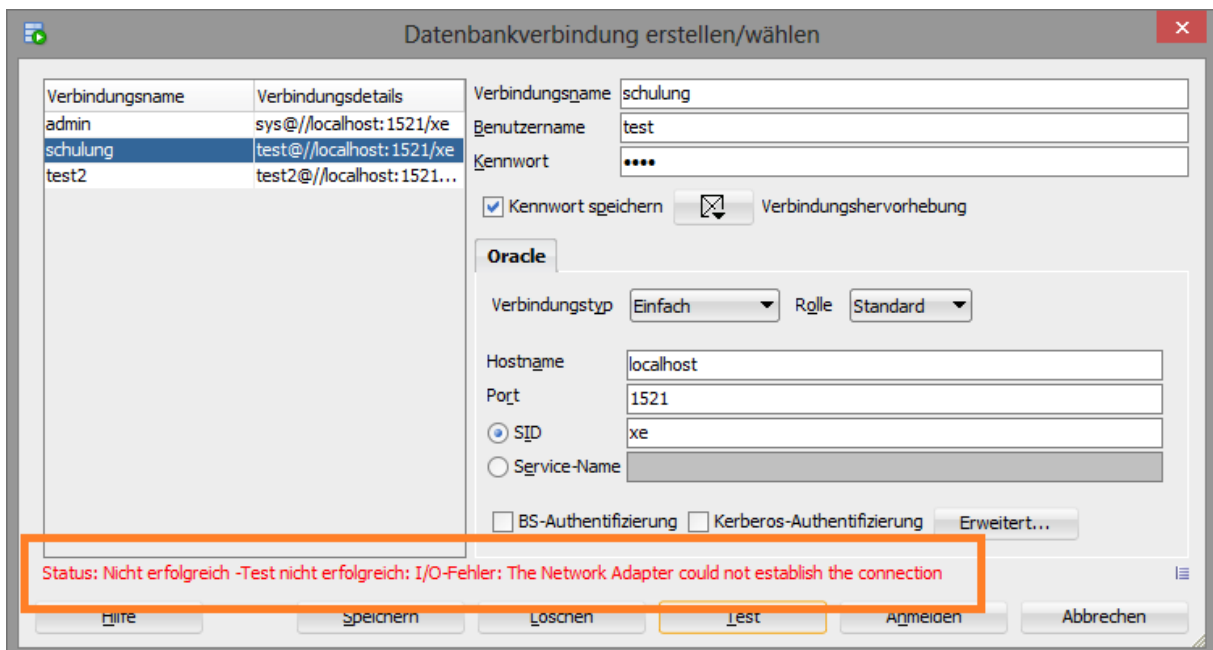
Datenbankverbindung erstellen/wählen

| Verbindungsname | Verbindungsdetails |
|---|---|
| admin | sys@//localhost:1521/xe |
| schulung | test@//localhost:1521/xe |
| test2 | test2@//localhost:1521... |

Verbindungsname schulung
Benutzername test
Kennwort ••••

Kennwort speichern
Verbindungshervorhebung

Oracle

Verbindungstyp Einfach
Rolle Standard

Hostname localhost
Port 1521
SID xe
Service-Name

BS-Authentifizierung
Kerberos-Authentifizierung
Erweitert...

Status: Nicht erfolgreich -Test nicht erfolgreich: I/O-Fehler: The Network Adapter could not establish the connection

Hilfe
Speichern
Löschen
Test
Anmelden
Abbrechen